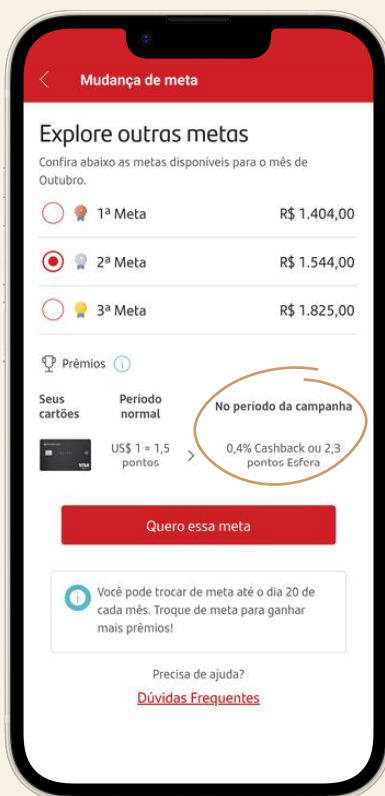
Mudança de meta

Explore outras metas

Confira abaixo as metas disponíveis para o mês de Outubro.

1ª Meta R$ 1.404,00

2ª Meta R$ 1.544,00

3ª Meta R$ 1.825,00

Prêmios

| Seus cartões | Período normal | No período da campanha |
|---|---|---|
| VISA | US$ 1 = 1,5 pontos | 0,4% Cashback ou 2,3 pontos Esfera |

Quero essa meta

Você pode trocar de meta até o dia 20 de cada mês. Troque de meta para ganhar mais prêmios!

Precisa de ajuda?

Dúvidas Frequentes